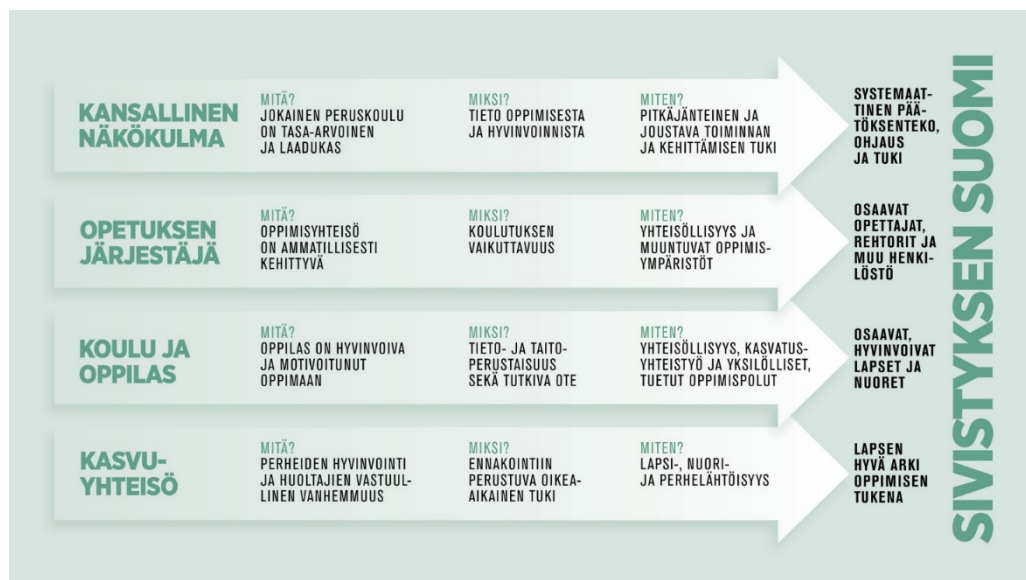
KANSALLINEN NÄKÖKULMA

MITÄ?
JOKAINEN PERUSKOULU ON TASA-ARVOINEN JA LAADUKAS

MIKSI?
TIETO OPPIMISESTA JA HYVINVOINNISTA

MITEN?
PITKÄJÄNTEINEN JA JOUSTAVA TOIMINNAN JA KEHITTÄMISEN TUKI

SYSTEMAATTINEN PÄÄTÖKSENTEKO, OHJAUS JA TUKI

OPETUKSEN JÄRJESTÄJÄ

MITÄ?
OPPIMISYHTEISÖ ON AMMATILLISESTI KEHITTYVÄ

MIKSI?
KOULUTUKSEN VAIKUTTAVUUS

MITEN?
YHTEISÖLLISYYS JA MUUNTUVAT OPPIMISYMPÄRISTÖT

OSAAVAT OPETTAJAT, REHTORIT JA MUU HENKILÖSTÖ

KOULU JA OPPILAS

MITÄ?
OPPILAS ON HYVINVOIVA JA MOTIVOITUNUT OPPIMAAN

MIKSI?
TIETO- JA TAITOPERUSTAISUUS SEKÄ TUTKIVA OTE

MITEN?
YHTEISÖLLISYYS, KASVATUSYHTEISTYÖ JA YKSILÖLLISET, TUETUT OPPIMISPOLUT

OSAAVAT, HYVINVOIVAT LAPSET JA NUORET

KASVUYHTEISÖ

MITÄ?
PERHEIDEN HYVINVOINTI JA HUOLTAJIEN VASTUULLINEN VANHEMMUUS

MIKSI?
ENNAKOINTIIN PERUSTUVA OIKEAAIKAINEN TUKI

MITEN?
LAPSI-, NUORI- JA PERHELÄHTÖISYYS

LAPSEN HYVÄ ARKI OPPIMISEN TUKENA

SIVISTYKSEN SUOMI